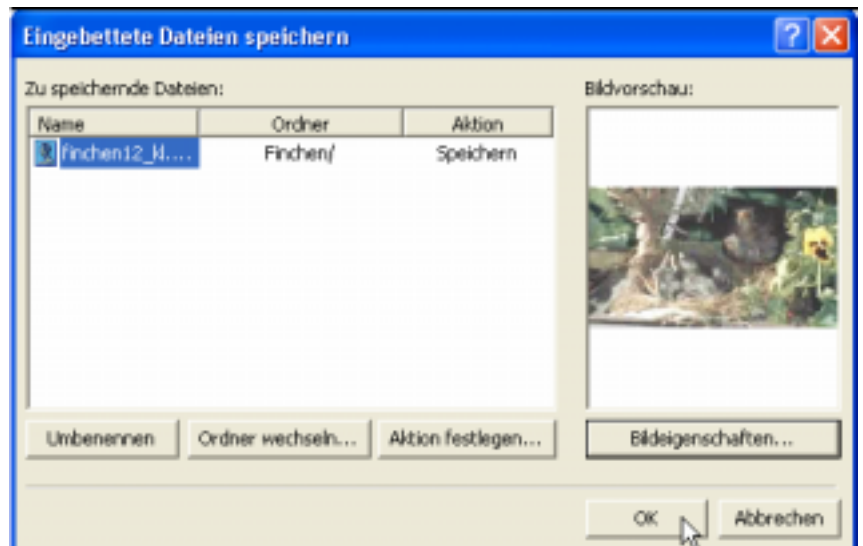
Eingebettete Dateien speichern

Zu speichernde Dateien:

| Name | Ordner | Aktion |
|---|---|---|
| finchen12_kl.... | Finchen/ | Speichern |

Bildvorschau:

Umbenennen

Ordner wechseln...

Aktion festlegen...

Bildeigenschaften...

OK

Abbrechen